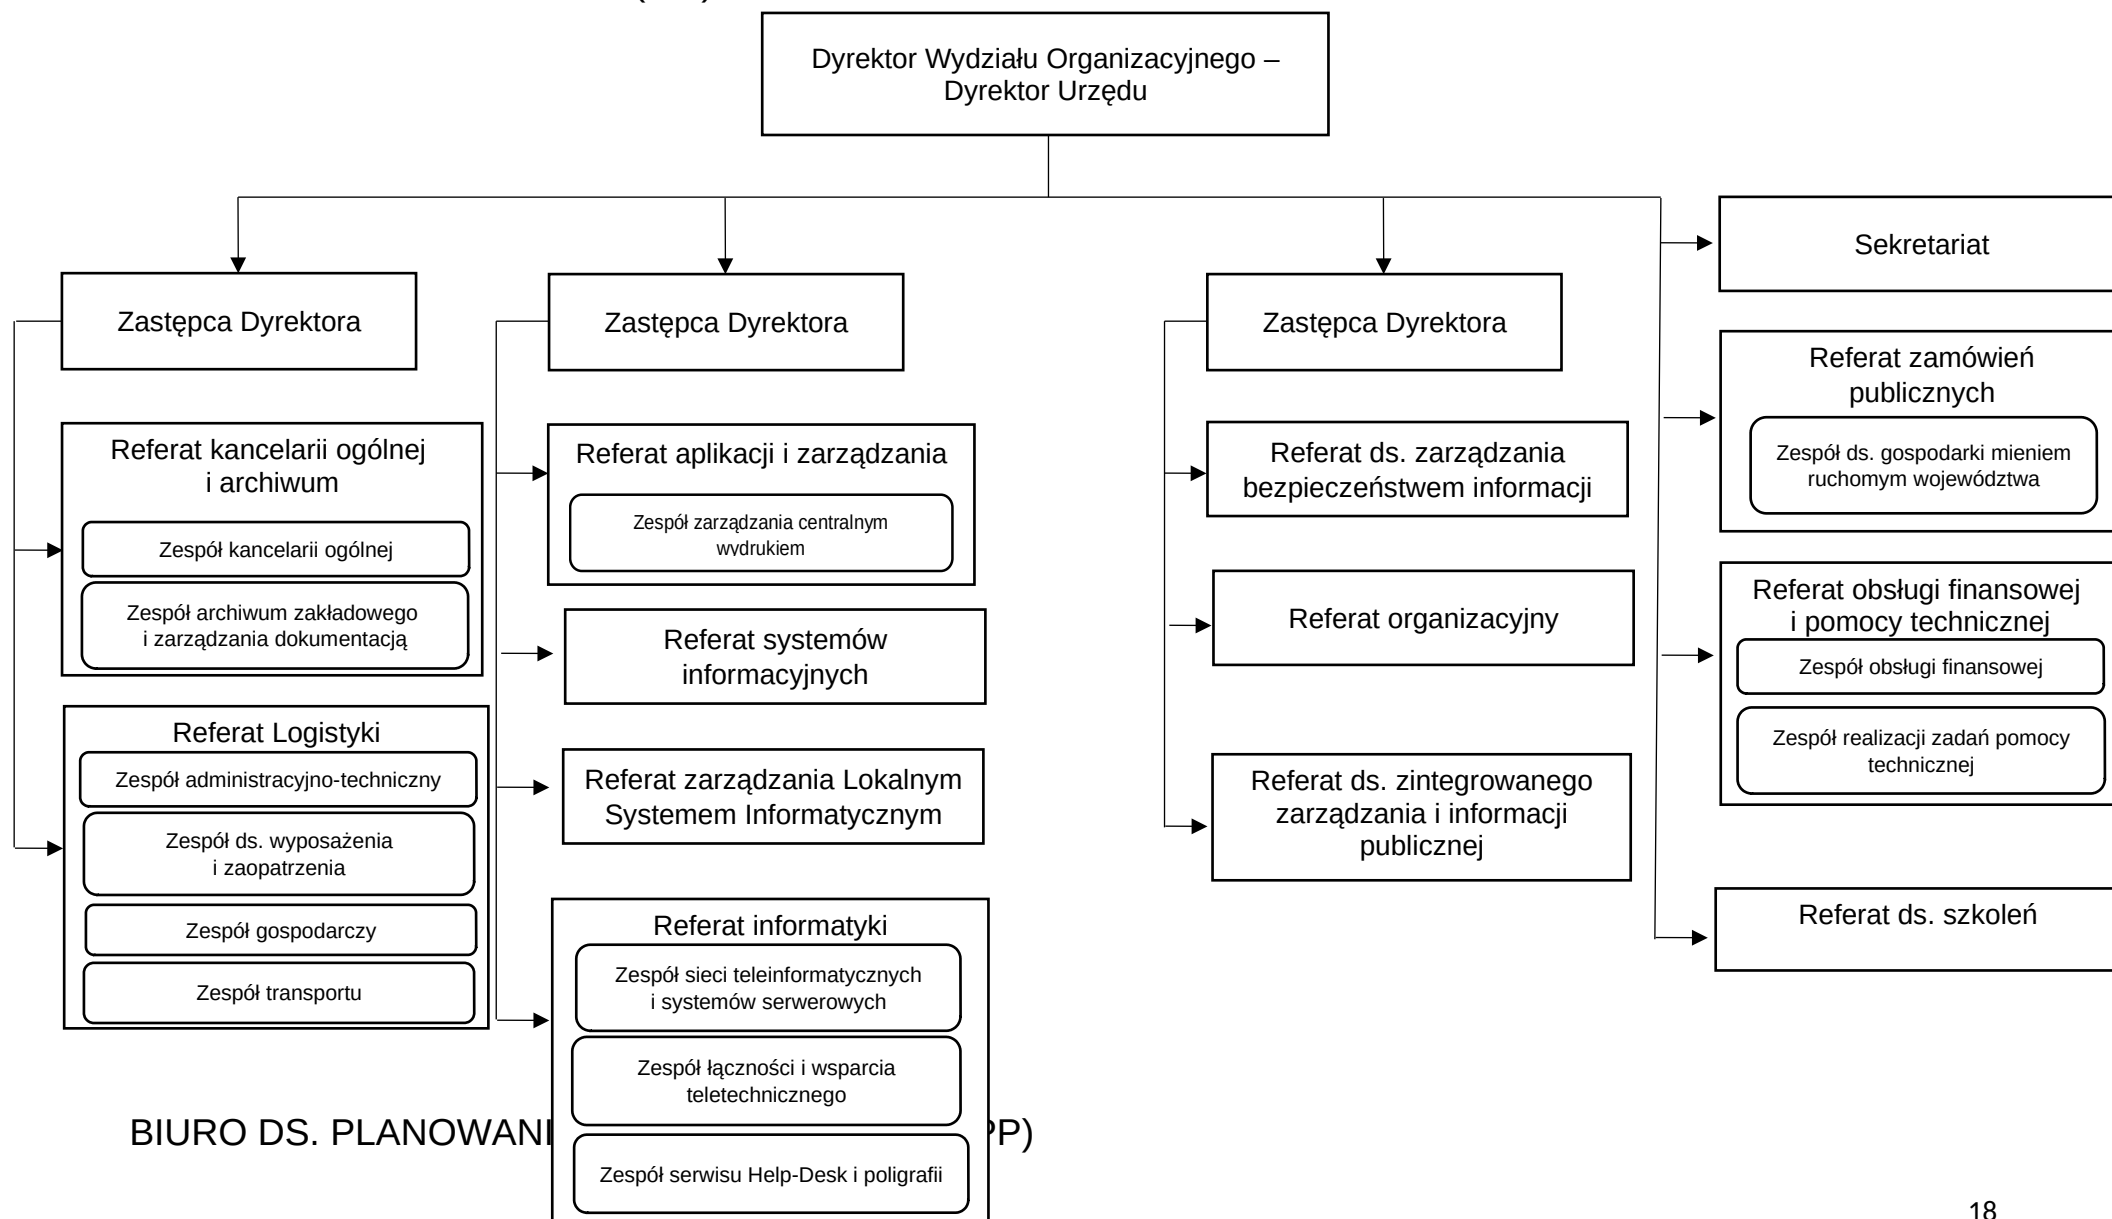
(...)

Dyrektor Wydziału Organizacyjnego – Dyrektor Urzędu

Zastępca Dyrektora

Zastępca Dyrektora

Zastępca Dyrektora

Sekretariat

Referat kancelarii ogólnej i archiwum

Zespół kancelarii ogólnej

Zespół archiwum zakładowego i zarządzania dokumentacją

Referat Logistyki

Zespół administracyjno-techniczny

Zespół ds. wyposażenia i zaopatrzenia

Zespół gospodarczy

Zespół transportu

Referat aplikacji i zarządzania

Zespół zarządzania centralnym wydrukiem

Referat systemów informacyjnych

Referat zarządzania Lokalnym Systemem Informatycznym

Referat informatyki

Zespół sieci teleinformatycznych i systemów serwerowych

Zespół łączności i wsparcia teletechnicznego

Zespół serwisu Help-Desk i poligrafii

Referat ds. zarządzania bezpieczeństwem informacji

Referat organizacyjny

Referat ds. zintegrowanego zarządzania i informacji publicznej

Referat zamówień publicznych

Zespół ds. gospodarki mieniem ruchomym województwa

Referat obsługi finansowej i pomocy technicznej

Zespół obsługi finansowej

Zespół realizacji zadań pomocy technicznej

Referat ds. szkoleń

BIURO DS. PLANOWANI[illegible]PP)

18